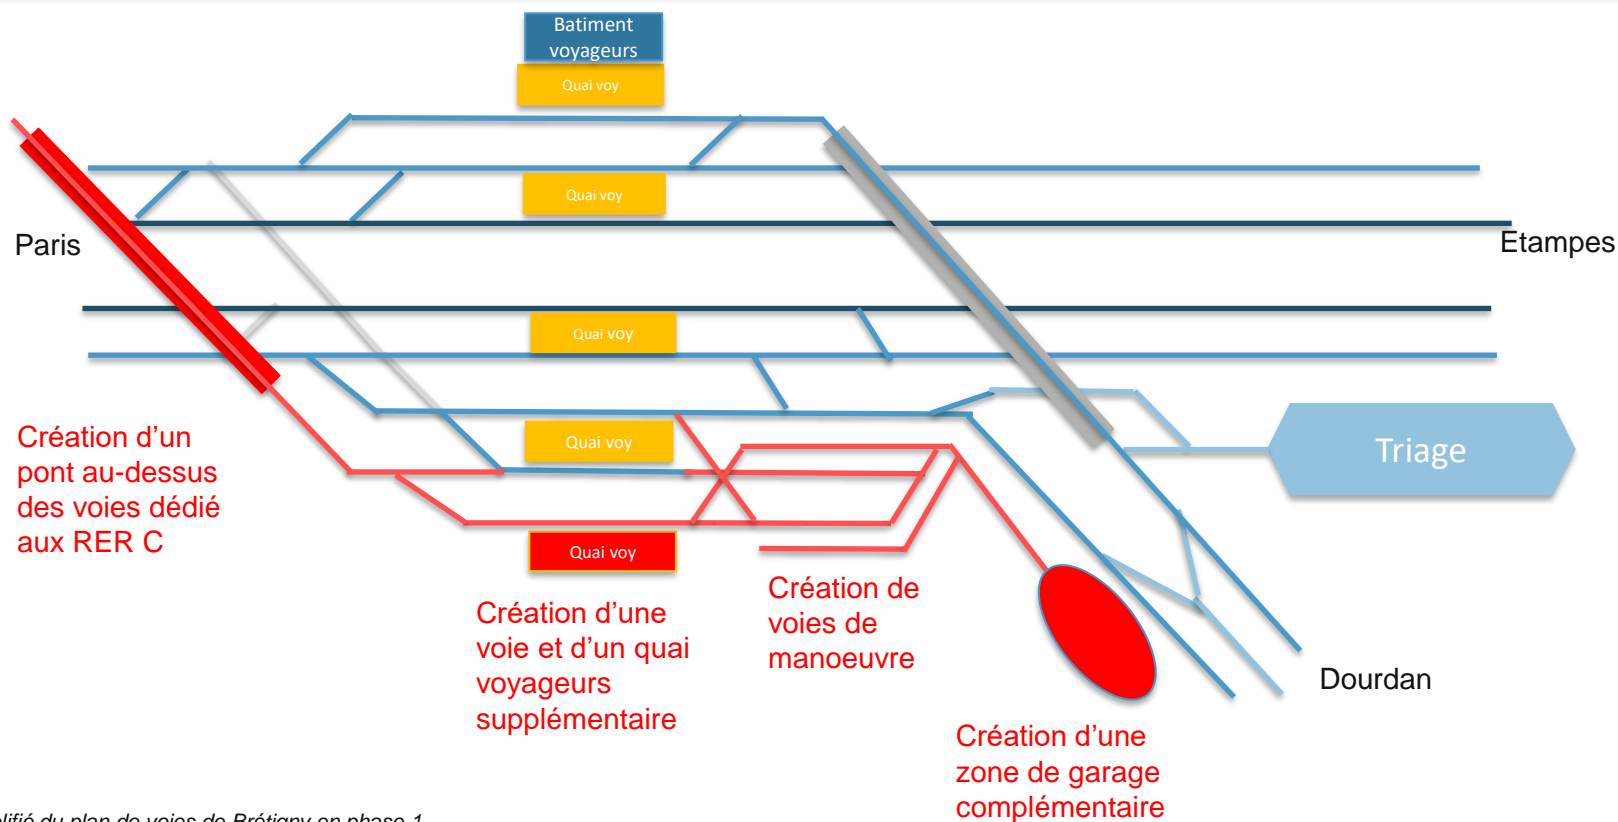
Batiment voyageurs

Quai voy

Quai voy

Paris

Etampes

Quai voy

Quai voy

Triage

Création d'un pont au-dessus des voies dédié aux RER C

Quai voy

Création d'une voie et d'un quai voyageurs supplémentaire

Création de voies de manoeuvre

Dourdan

Création d'une zone de garage complémentaire

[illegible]lifié du plan de voies de Brétigny en phase 1